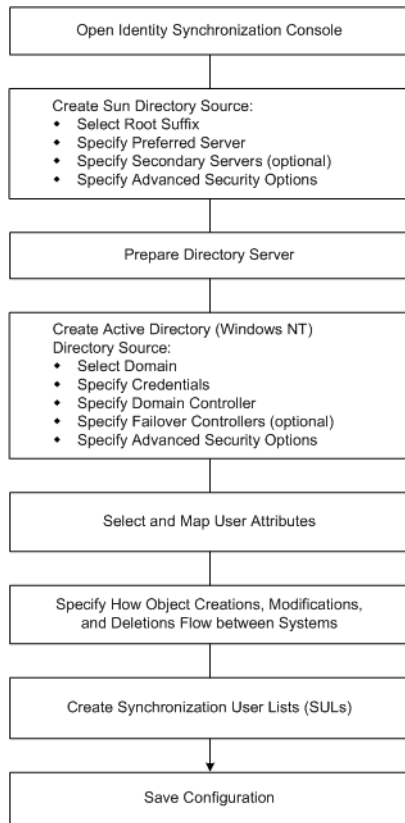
Open Identity Synchronization Console

Create Sun Directory Source:
- Select Root Suffix
- Specify Preferred Server
- Specify Secondary Servers (optional)
- Specify Advanced Security Options

Prepare Directory Server

Create Active Directory (Windows NT) Directory Source:
- Select Domain
- Specify Credentials
- Specify Domain Controller
- Specify Failover Controllers (optional)
- Specify Advanced Security Options

Select and Map User Attributes

Specify How Object Creations, Modifications, and Deletions Flow between Systems

Create Synchronization User Lists (SULs)

Save Configuration